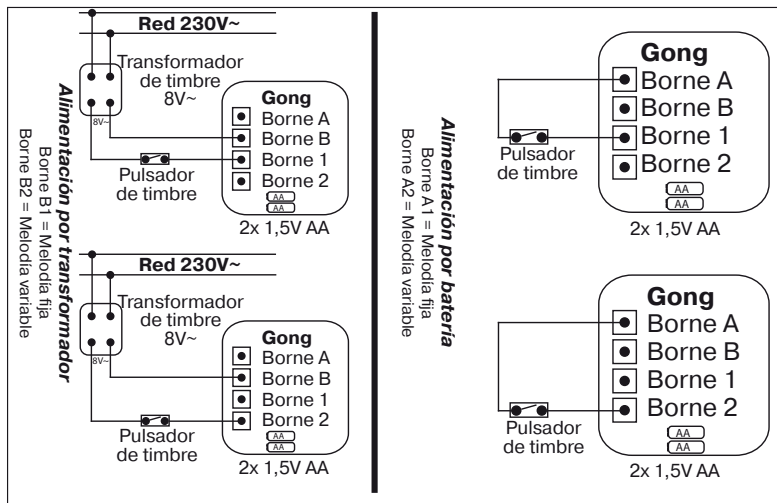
Alimentación por transformador
Borne B1 = Melodía fija
Borne B2 = Melodía variable

Red 230V~
Transformador de timbre 8V~
8V~
Gong
Borne A
Borne B
Borne 1
Borne 2
AA
AA
Pulsador de timbre
2x 1,5V AA

Red 230V~
Transformador de timbre 8V~
8V~
Gong
Borne A
Borne B
Borne 1
Borne 2
AA
AA
Pulsador de timbre
2x 1,5V AA

Alimentación por batería
Borne A1 = Melodía fija
Borne A2 = Melodía variable

Gong
Borne A
Borne B
Borne 1
Borne 2
AA
AA
Pulsador de timbre
2x 1,5V AA

Gong
Borne A
Borne B
Borne 1
Borne 2
AA
AA
Pulsador de timbre
2x 1,5V AA